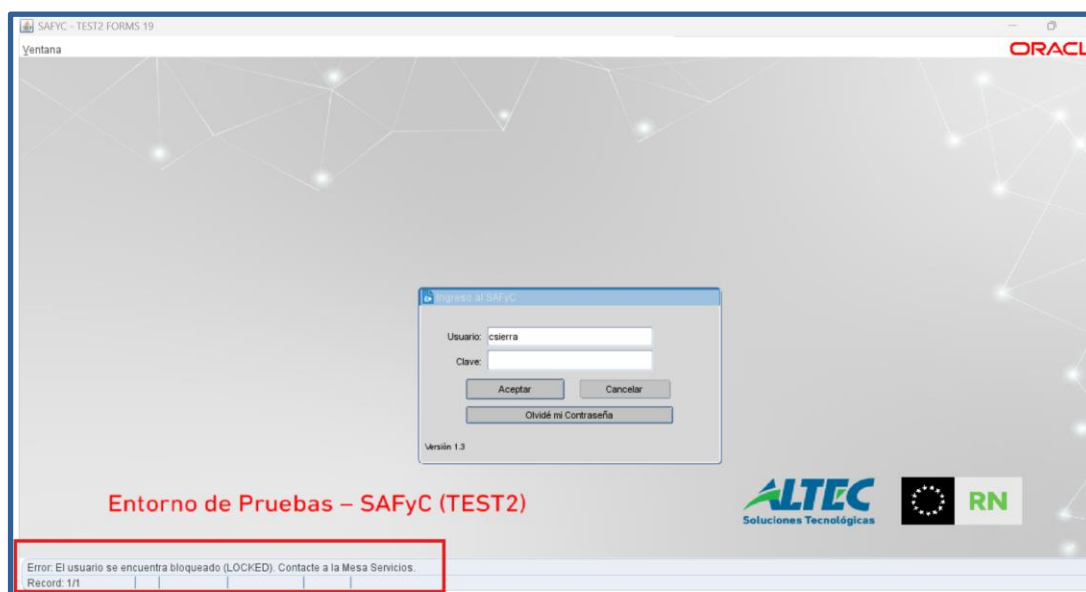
SAFYC - TEST2 FORMS 19

Ventana

ORACL

Ingreso al SAFyC

Usuario: csierra

Clave:

Aceptar

Cancelar

Olvidé mi Contraseña

Versión 1.3

Entorno de Pruebas – SAFyC (TEST2)

ALTEC
Soluciones Tecnológicas

RN

Error: El usuario se encuentra bloqueado (LOCKED). Contacte a la Mesa Servicios.

Record: 1/1